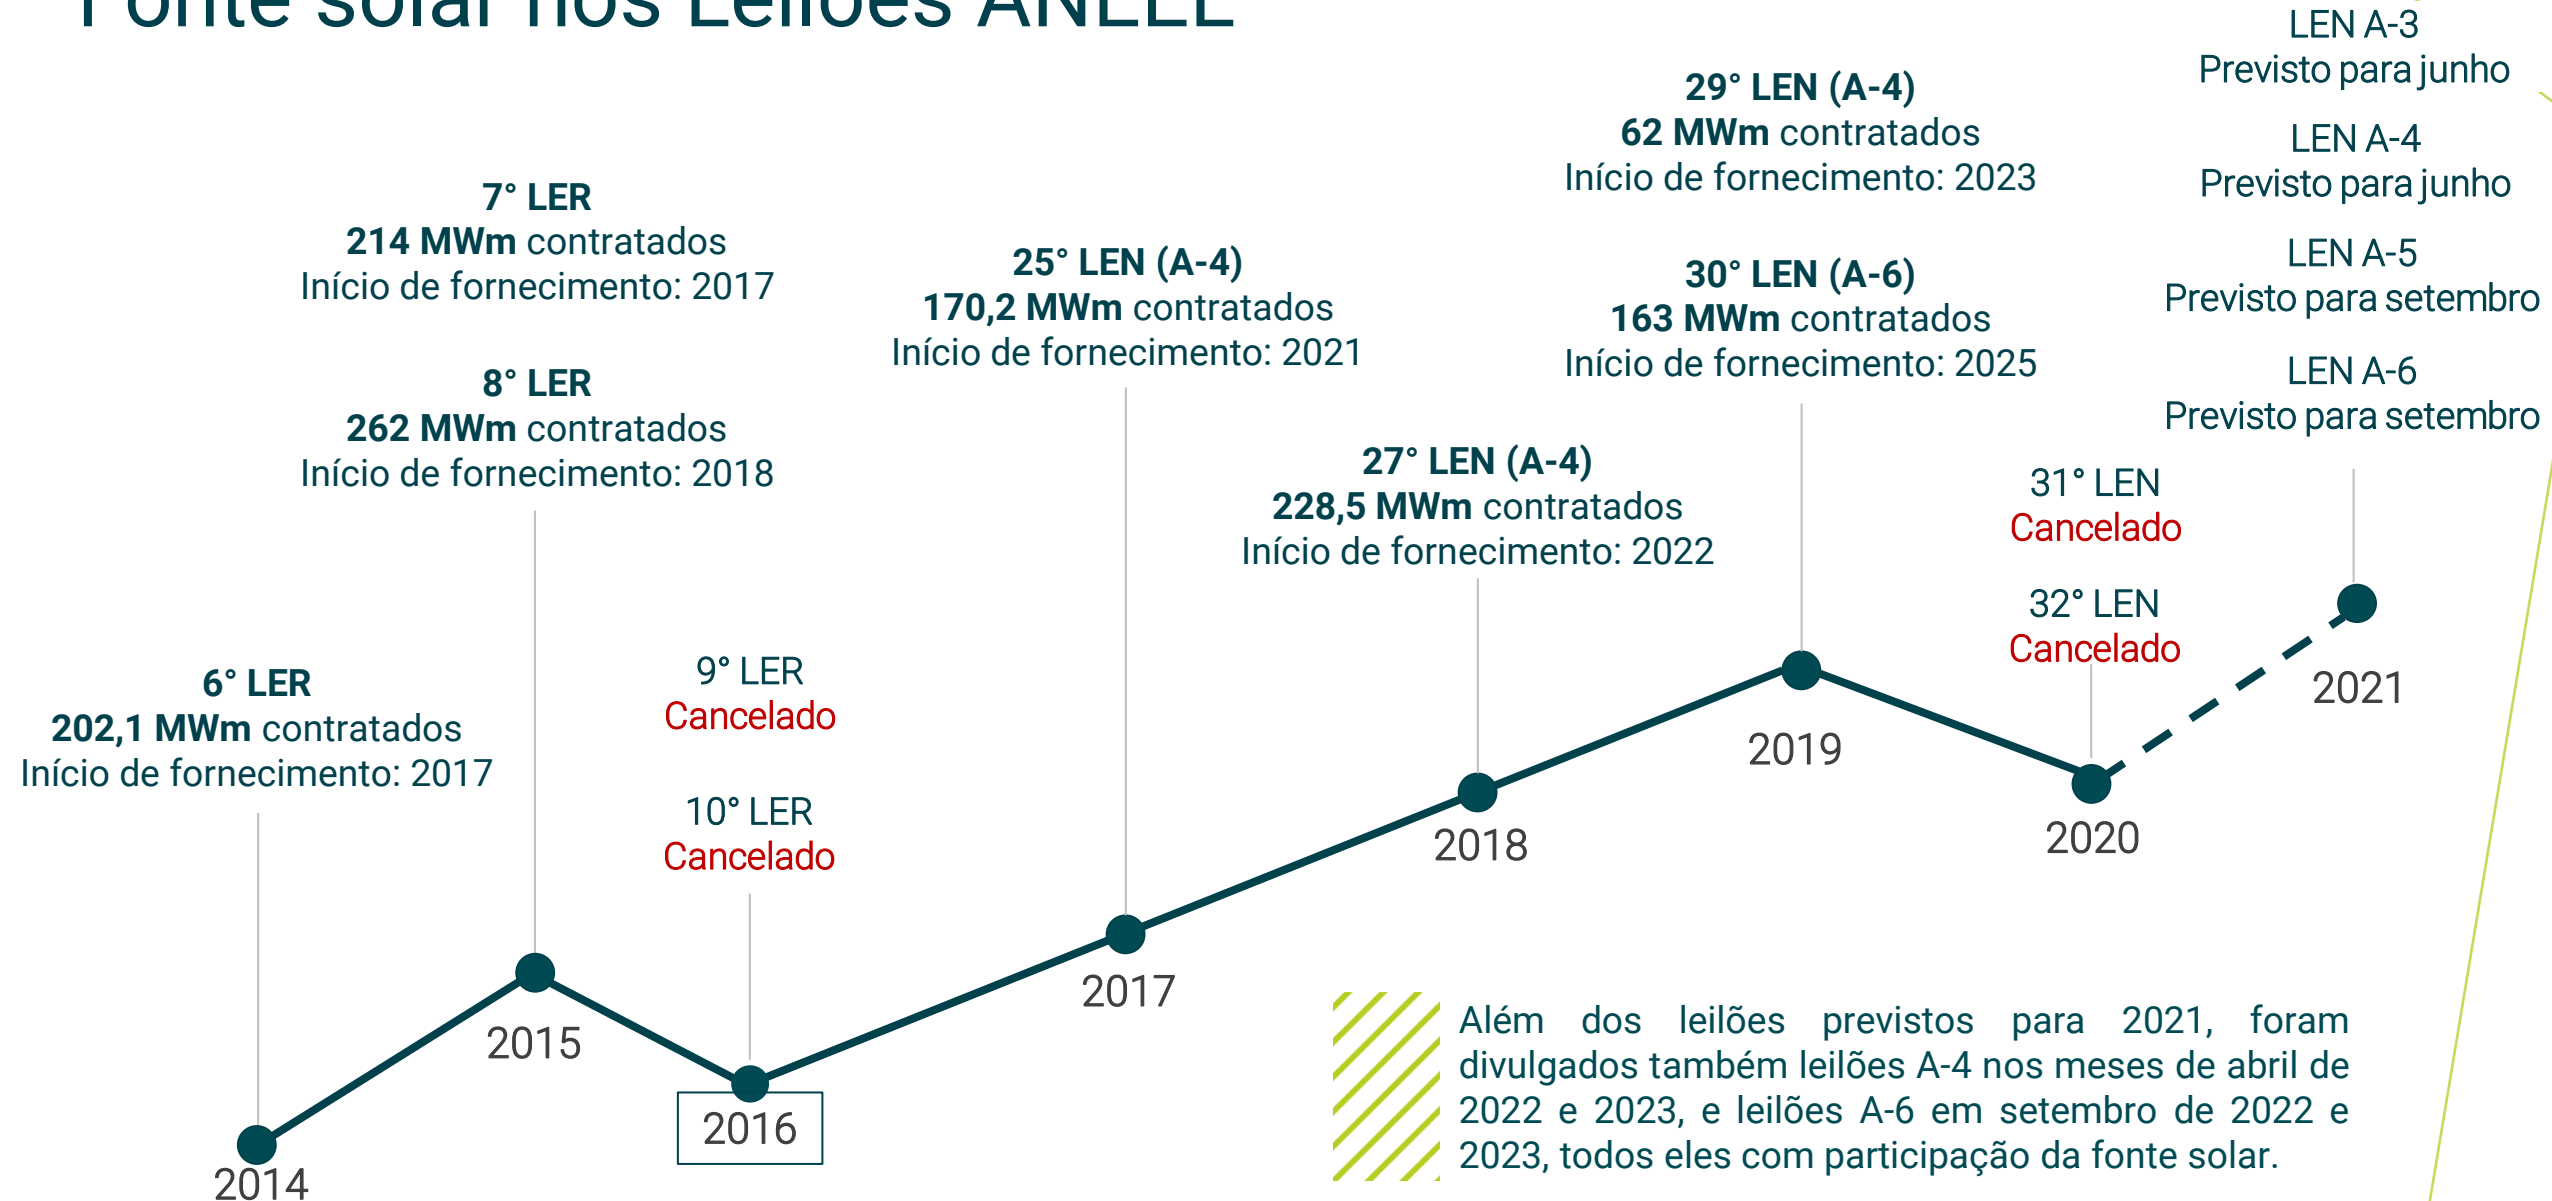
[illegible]

6° LER
202,1 MWm contratados
Início de fornecimento: 2017

7° LER
214 MWm contratados
Início de fornecimento: 2017

8° LER
262 MWm contratados
Início de fornecimento: 2018

9° LER
Cancelado

10° LER
Cancelado

25° LEN (A-4)
170,2 MWm contratados
Início de fornecimento: 2021

27° LEN (A-4)
228,5 MWm contratados
Início de fornecimento: 2022

29° LEN (A-4)
62 MWm contratados
Início de fornecimento: 2023

30° LEN (A-6)
163 MWm contratados
Início de fornecimento: 2025

31° LEN
Cancelado

32° LEN
Cancelado

LEN A-3
Previsto para junho

LEN A-4
Previsto para junho

LEN A-5
Previsto para setembro

LEN A-6
Previsto para setembro

2014
2015
2016
2017
2018
2019
2020
2021

Além dos leilões previstos para 2021, foram divulgados também leilões A-4 nos meses de abril de 2022 e 2023, e leilões A-6 em setembro de 2022 e 2023, todos eles com participação da fonte solar.